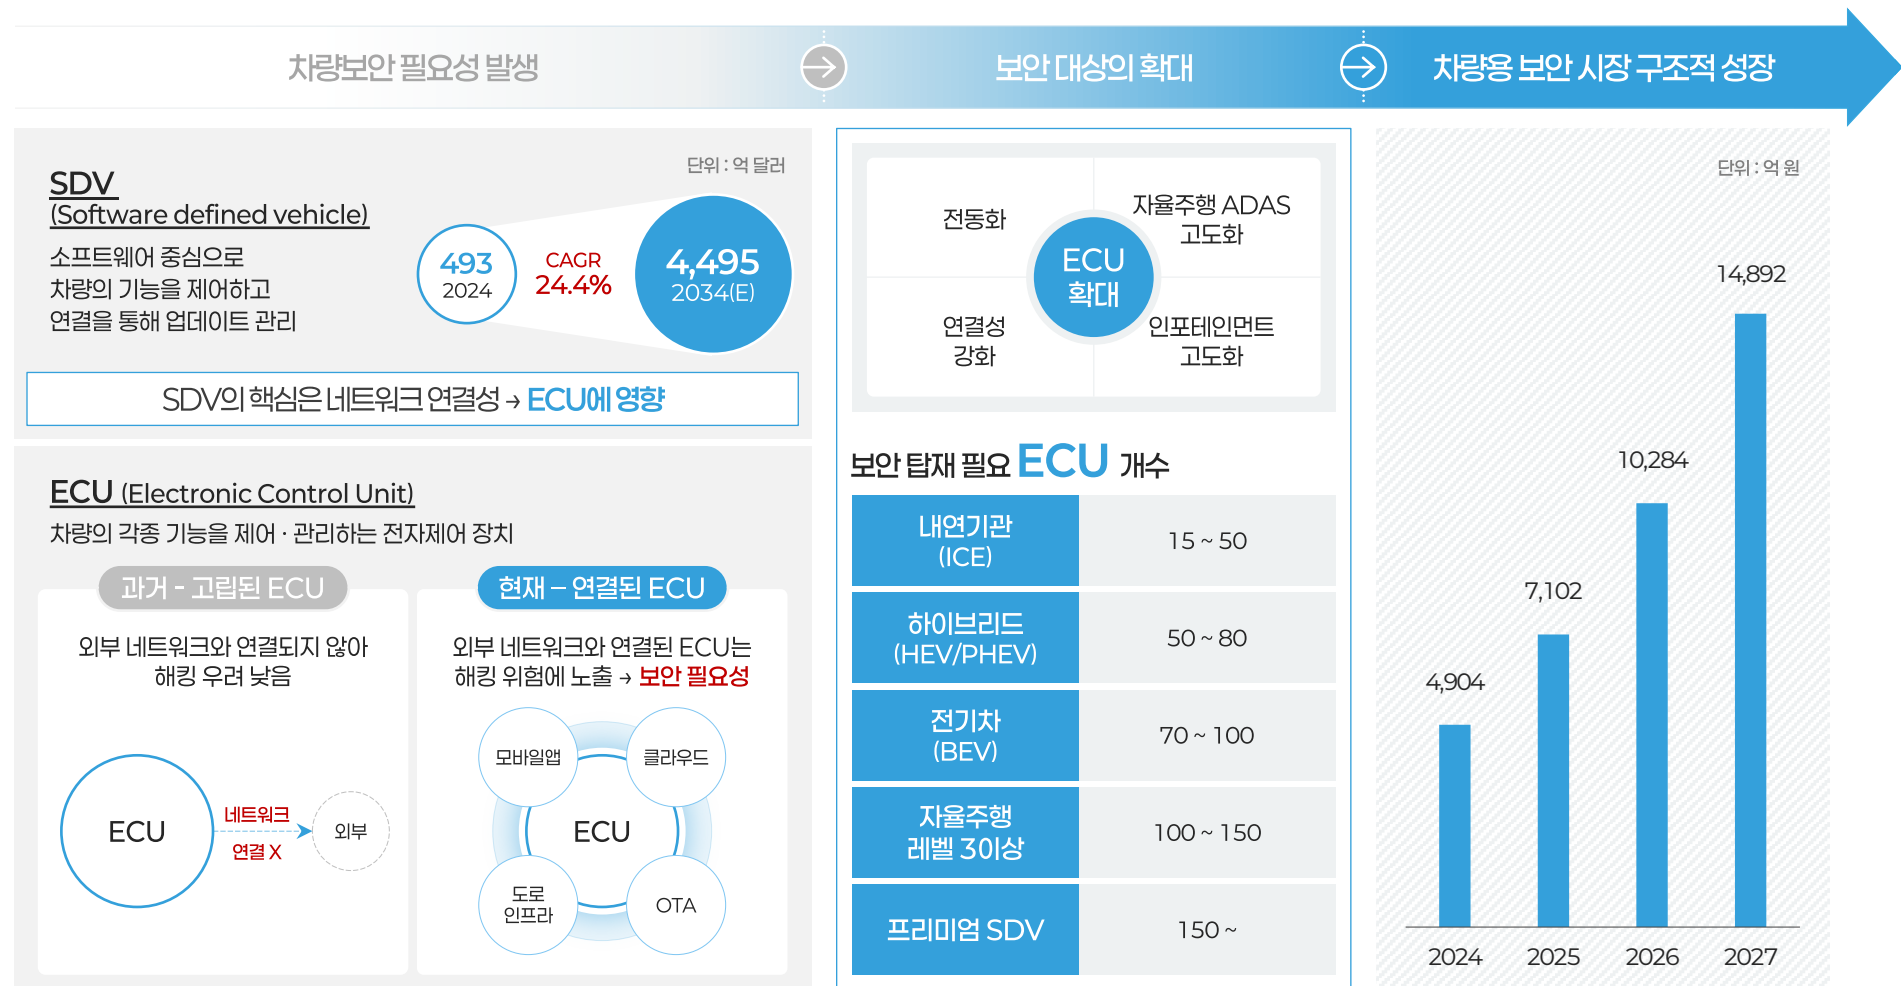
차량보안 필요성 발생

보안 대상의 확대

차량용 보안 시장 구조적 성장

SDV
(Software defined vehicle)

단위 : 억 달러

소프트웨어 중심으로 차량의 기능을 제어하고 연결을 통해 업데이트 관리

493
2024

CAGR
24.4%

4,495
2034(E)

SDV의 핵심은 네트워크 연결성 → ECU에 영향

ECU (Electronic Control Unit)
차량의 각종 기능을 제어 · 관리하는 전자제어 장치

과거 - 고립된 ECU

외부 네트워크와 연결되지 않아 해킹 우려 낮음

ECU

네트워크
연결 X

외부

현재 – 연결된 ECU

외부 네트워크와 연결된 ECU는 해킹 위험에 노출 → 보안 필요성

모바일앱

클라우드

ECU

도로
인프라

OTA

전동화

자율주행 ADAS
고도화

ECU
확대

연결성
강화

인포테인먼트
고도화

보안 탑재 필요 ECU 개수

| | |
|---|---|
| 내연기관 (ICE) | 15 ~ 50 |
| 하이브리드 (HEV/PHEV) | 50 ~ 80 |
| 전기차 (BEV) | 70 ~ 100 |
| 자율주행 레벨 3이상 | 100 ~ 150 |
| 프리미엄 SDV | 150 ~ |

단위 : 억 원

4,904
7,102
10,284
14,892

2024
2025
2026
2027